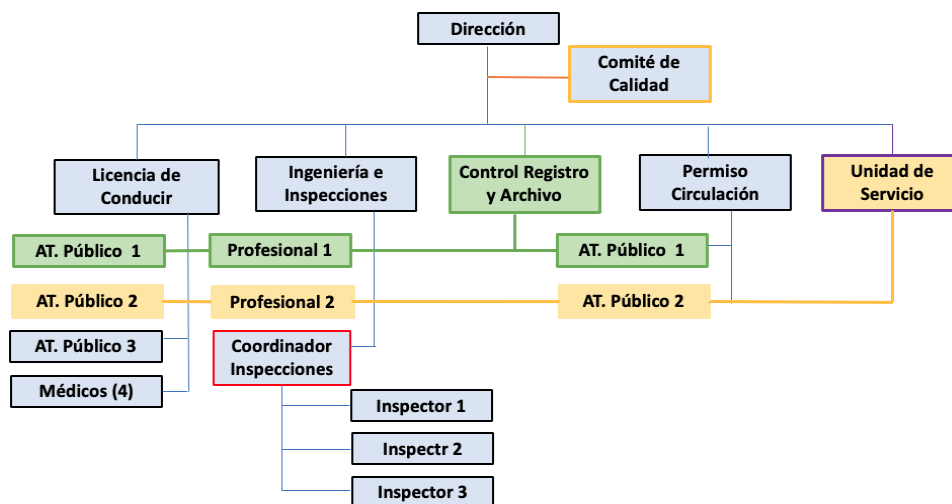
Dirección

Comité de Calidad

Licencia de Conducir

Ingeniería e Inspecciones

Control Registro y Archivo

Permiso Circulación

Unidad de Servicio

AT. Público 1

Profesional 1

AT. Público 1

AT. Público 2

Profesional 2

AT. Público 2

AT. Público 3

Coordinador Inspecciones

Médicos (4)

Inspector 1

Inspectr 2

Inspector 3